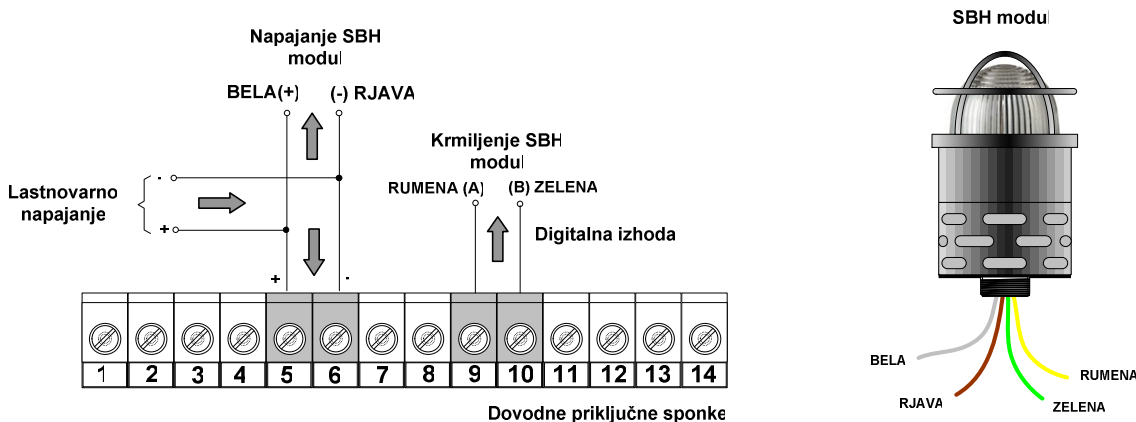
Napajanje SBH modul

BELA(+)

(-) RJAVA

Krmiljenje SBH modul

RUMENA (A)

(B) ZELENA

Lastnovarno napajanje

-

+

Digitalna izhoda

+

-

1 2 3 4 5 6 7 8 9 10 11 12 13 14

Dovodne priključne sponke

SBH modul

BELA

RJAVA

ZELENA

RUMENA